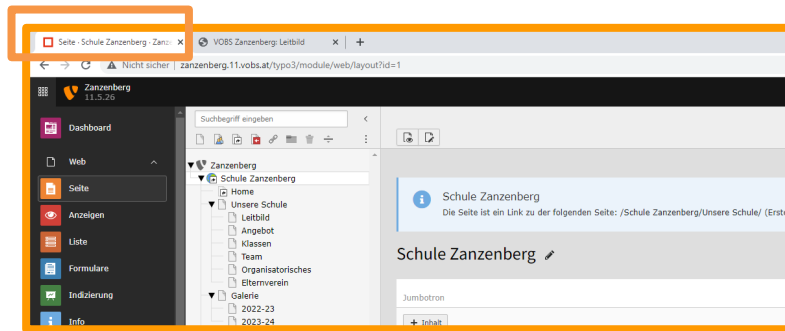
Seite · Schule Zanzenberg · Zanz
VOBS Zanzenberg: Leitbild
+
Nicht sicher | zanzenberg.11.vobs.at/typo3/module/web/layout?id=1

Zanzenberg
11.5.26

Dashboard
Web
Seite
Anzeigen
Liste
Formulare
Indizierung
Info

Suchbegriff eingeben

Zanzenberg
Schule Zanzenberg
Home
Unsere Schule
Leitbild
Angebot
Klassen
Team
Organisatorisches
Elternverein
Galerie
2022-23
2023-24

Schule Zanzenberg
Die Seite ist ein Link zu der folgenden Seite: /Schule Zanzenberg/Unsere Schule/ (Erst

Schule Zanzenberg

Jumbotron
+ Inhalt